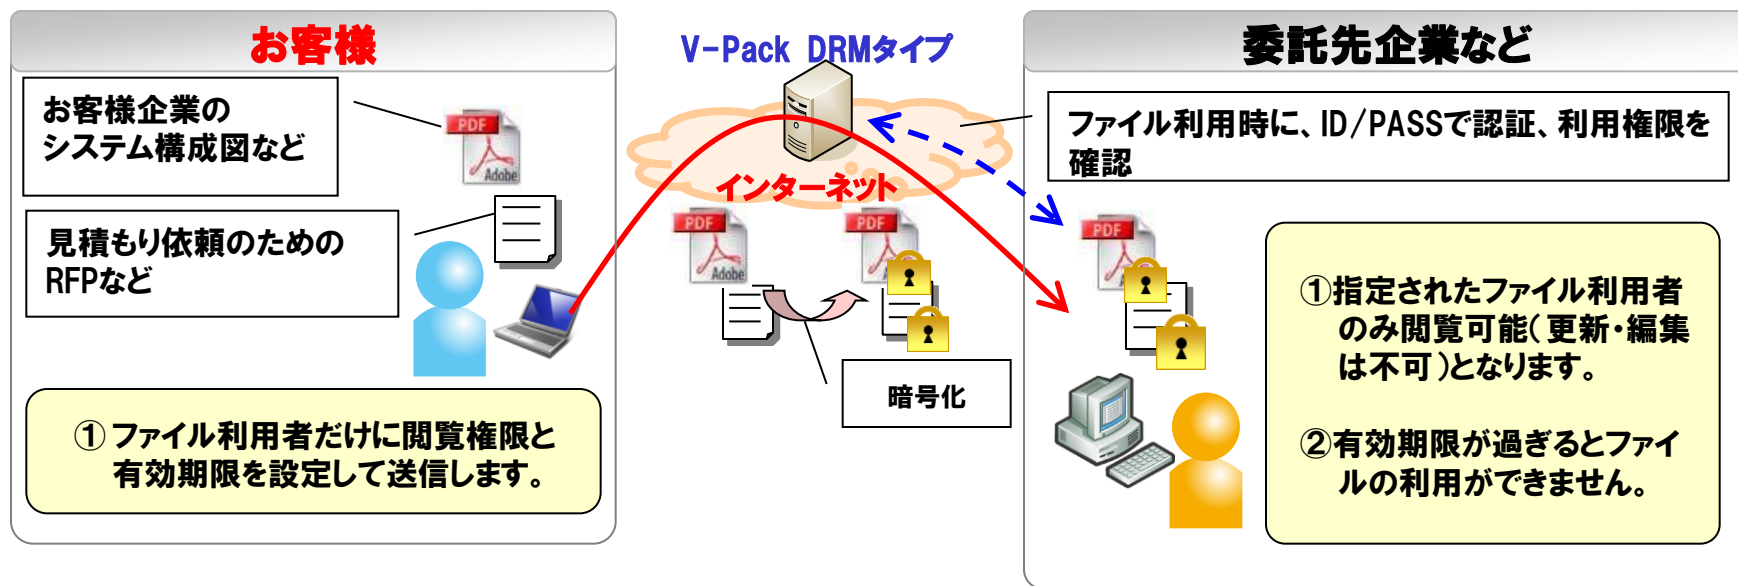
お客様

お客様企業のシステム構成図など

PDF

Adobe

見積もり依頼のためのRFPなど

① ファイル利用者だけに閲覧権限と有効期限を設定して送信します。

V-Pack DRMタイプ

インターネット

PDF

Adobe

PDF

暗号化

委託先企業など

ファイル利用時に、ID/PASSで認証、利用権限を確認

PDF

①指定されたファイル利用者のみ閲覧可能(更新・編集は不可)となります。

②有効期限が過ぎるとファイルの利用ができません。